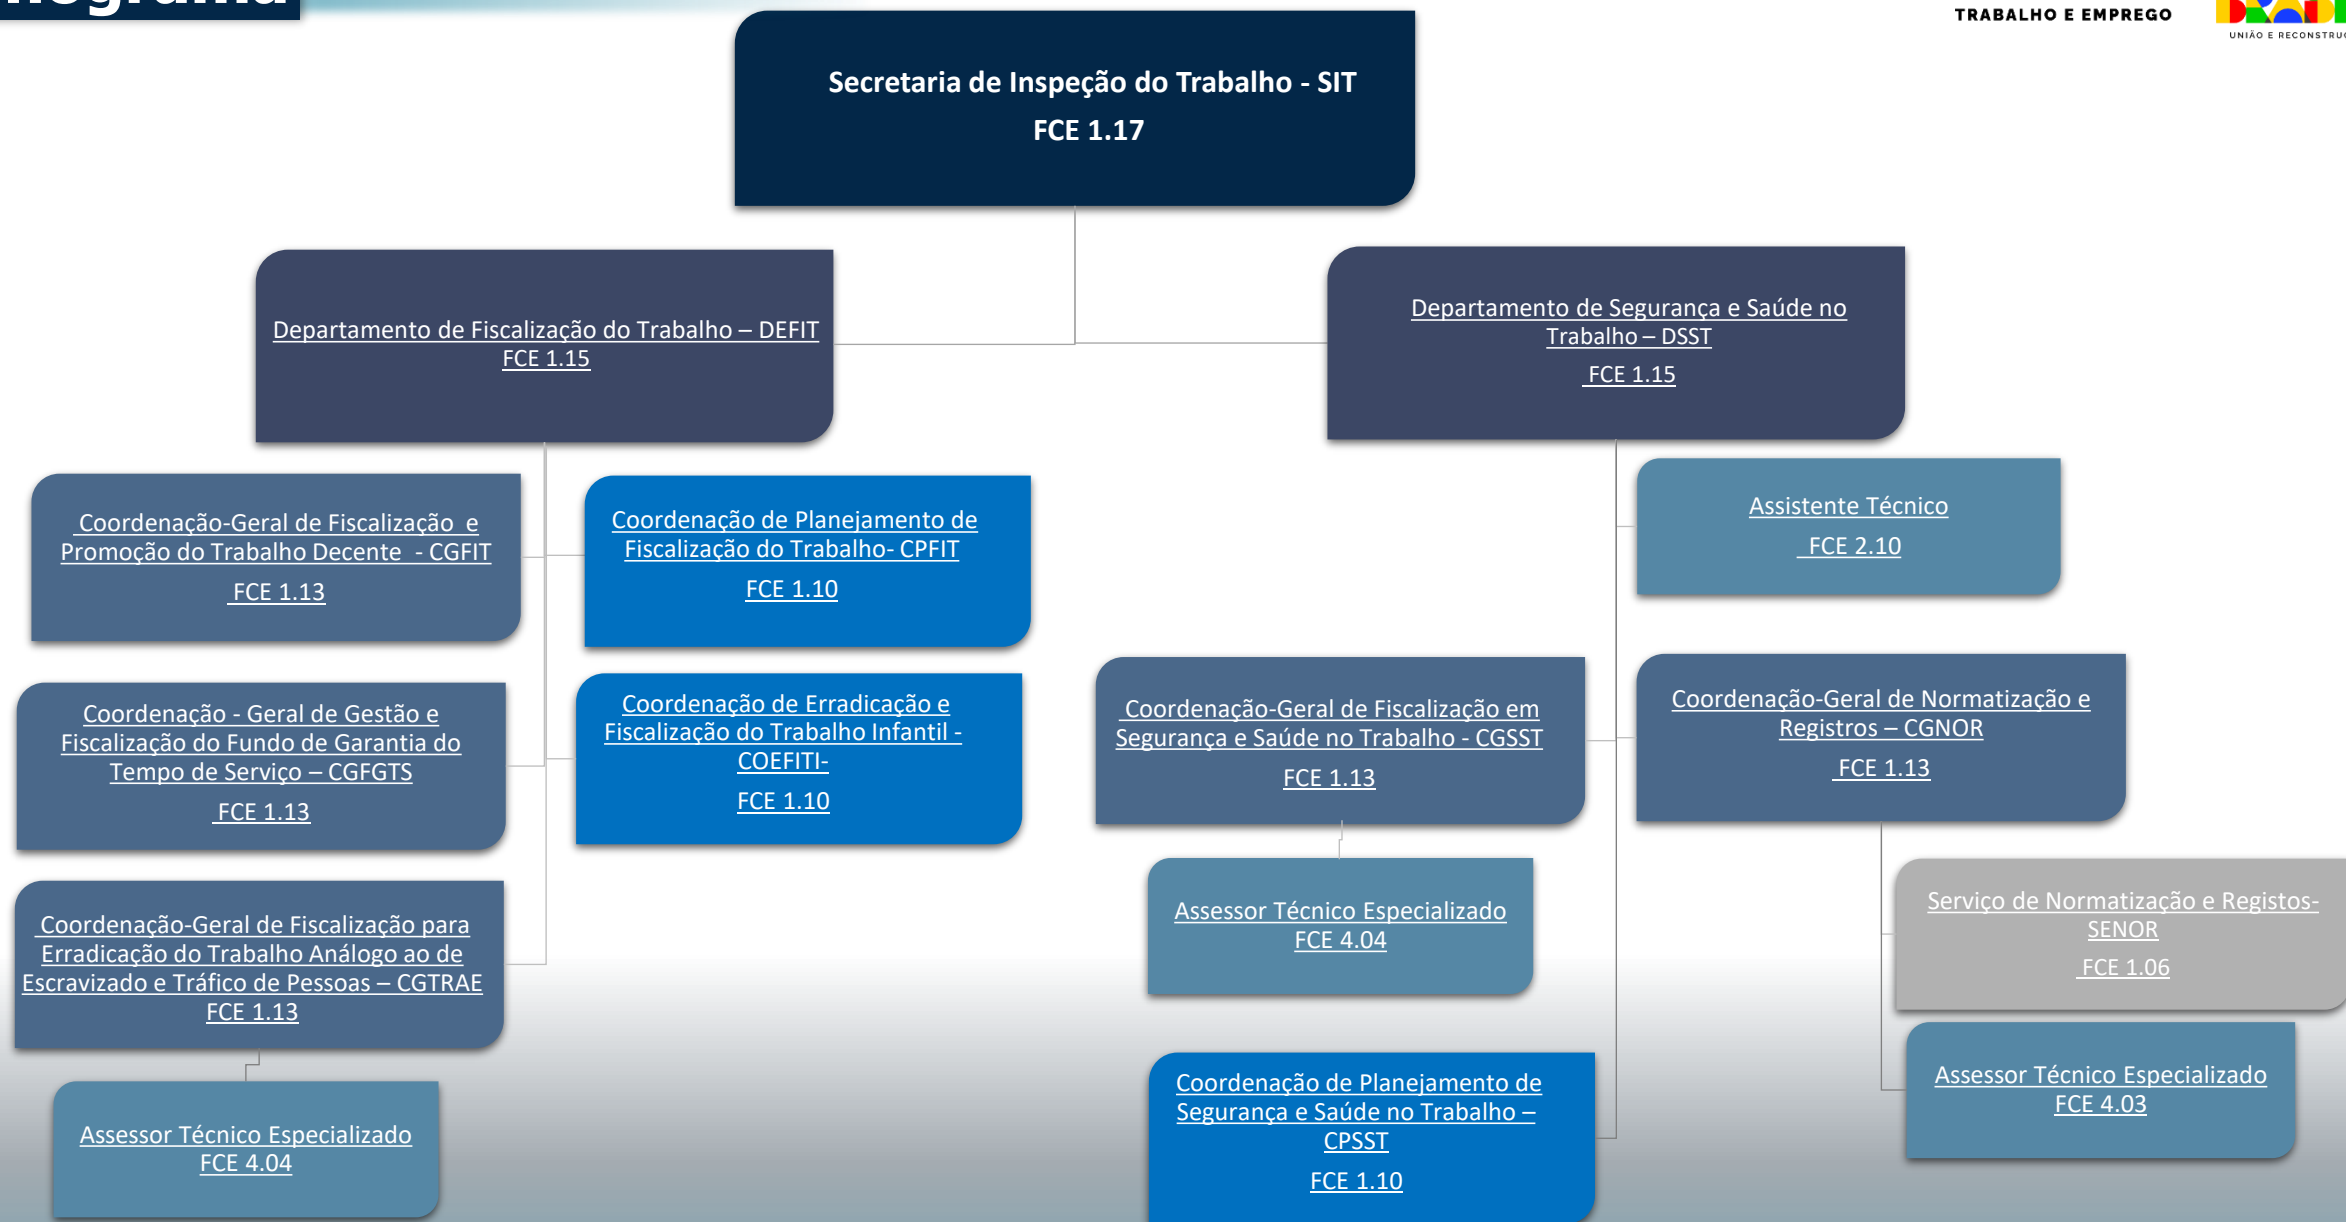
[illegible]grama

TRABALHO E EMPREGO

UNIÃO E RECONSTRU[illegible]

Secretaria de Inspeção do Trabalho - SIT
FCE 1.17

Departamento de Fiscalização do Trabalho – DEFIT
FCE 1.15

Departamento de Segurança e Saúde no Trabalho – DSST
FCE 1.15

Coordenação-Geral de Fiscalização e Promoção do Trabalho Decente - CGFIT
FCE 1.13

Coordenação de Planejamento de Fiscalização do Trabalho- CPFIT
FCE 1.10

Assistente Técnico
FCE 2.10

Coordenação - Geral de Gestão e Fiscalização do Fundo de Garantia do Tempo de Serviço – CGFGTS
FCE 1.13

Coordenação de Erradicação e Fiscalização do Trabalho Infantil - COEFITI-
FCE 1.10

Coordenação-Geral de Fiscalização em Segurança e Saúde no Trabalho - CGSST
FCE 1.13

Coordenação-Geral de Normatização e Registros – CGNOR
FCE 1.13

Coordenação-Geral de Fiscalização para Erradicação do Trabalho Análogo ao de Escravizado e Tráfico de Pessoas – CGTRAE
FCE 1.13

Assessor Técnico Especializado
FCE 4.04

Serviço de Normatização e Registos-SENOR
FCE 1.06

Assessor Técnico Especializado
FCE 4.03

Coordenação de Planejamento de Segurança e Saúde no Trabalho – CPSST
FCE 1.10

Assessor Técnico Especializado
FCE 4.04